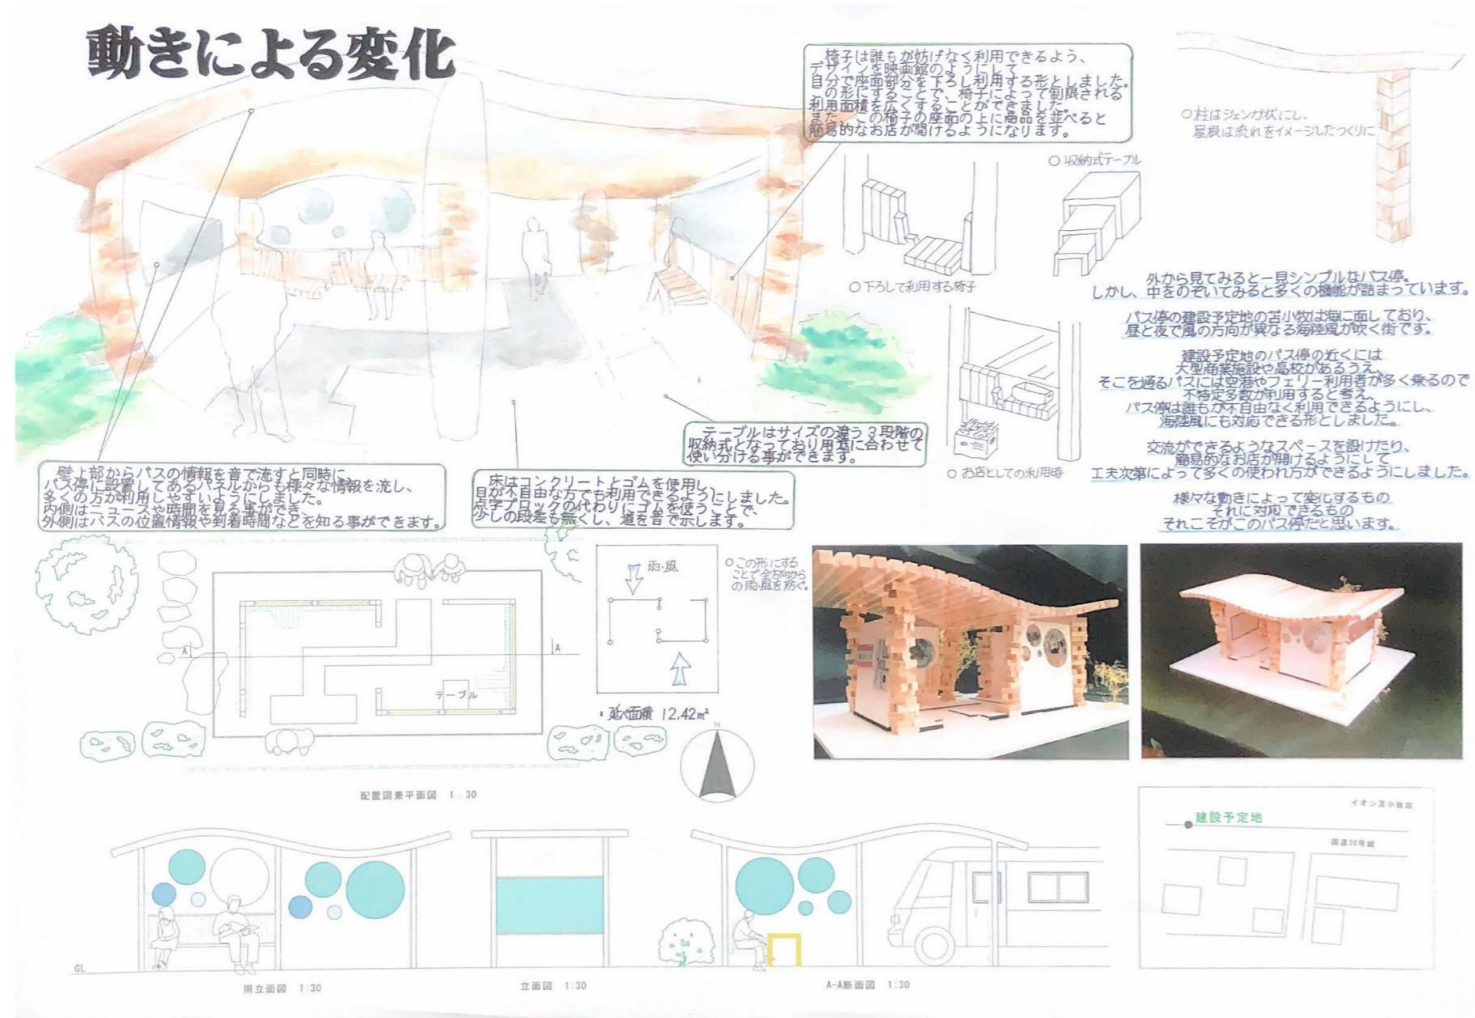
動きによる変化

椅子は誰もが妨げなく利用できるよう、デザインを映画館のようにして自分で座面部分を下ろし利用する形としました。この形にすることで、椅子によって制限される利用面積を広くすることができました。また、この椅子の座面の上に商品を並べると簡易的なお店が開けるようになります。

○柱はジェンガ状にし、屋根は流れをイメージしたつくりに

○収納式テーブル

○下ろして利用する椅子

○お店としての利用時

外から見てみると一見シンプルなバス停。しかし、中をのぞいてみると多くの機能が詰まっています。

バス停の建設予定地の苫小牧は海に面しており、昼と夜で風の方向が異なる海陸風が吹く街です。

建設予定地のバス停の近くには大型商業施設や高校があるうえ、そこを通るバスには空港やフェリー利用者が多く乗るので不特定多数が利用すると考え、バス停は誰もが不自由なく利用できるようにし、海陸風にも対応できる形としました。

交流ができるようなスペースを設けたり、簡易的なお店が開けるようにして工夫次第によって多くの使われ方ができるようにしました。

様々な動きによって変化するものそれに対応できるものそれこそがこのバス停だと思います。

壁上部からバスの情報を音で流すと同時に、バス停に設置してあるパネルからも様々な情報を流し、多くの方が利用しやすいようにしました。内側はニュースや時間を見る事ができ、外側はバスの位置情報や到着時間などを知る事ができます。

床はコンクリートとゴムを使用し目が不自由な方でも利用できるようにしました。点字ブロックの代わりにゴムを使うことで、少しの段差も無くし、道を音で示します。

テーブルはサイズの違う３段階の収納式となっており用途に合わせて使い分ける事ができます。

雨・風

○この形にすることで全方向からの雨風を防ぐ。

テーブル

延べ面積 12.42㎡

A

A

配置図兼平面図 1:30

イオン苫小牧店

建設予定地

国道36号線

GL

南立面図 1:30

立面図 1:30

A-A断面図 1:30